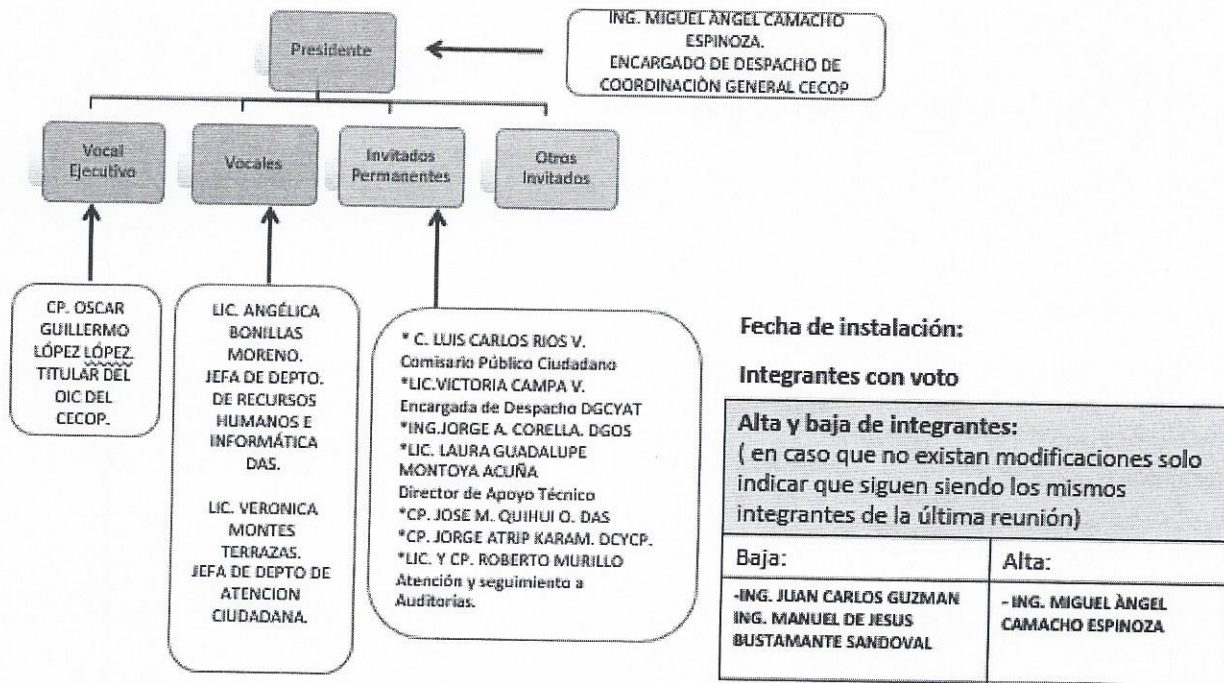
Presidente

ING. MIGUEL ANGEL CAMACHO ESPINOZA.
ENCARGADO DE DESPACHO DE COORDINACIÒN GENERAL CECOP

Vocal Ejecutivo

Vocales

Invitados Permanentes

Otros Invitados

CP. OSCAR GUILLERMO LÓPEZ LÓPEZ. TITULAR DEL OIC DEL CECOP.

LIC. ANGÉLICA BONILLAS MORENO. JEFA DE DEPTO. DE RECURSOS HUMANOS E INFORMÁTICA DAS.

LIC. VERONICA MONTES TERRAZAS. JEFA DE DEPTO DE ATENCION CIUDADANA.

* C. LUIS CARLOS RIOS V.
Comisario Público Ciudadano
*LIC.VICTORIA CAMPA V.
Encargada de Despacho DGCYAT
*ING.JORGE A. CORELLA. DGOS
*LIC. LAURA GUADALUPE MONTOYA ACUÑA
Director de Apoyo Técnico
*CP. JOSE M. QUIHUI O. DAS
*CP. JORGE ATRIP KARAM. DCYCP.
*LIC. Y CP. ROBERTO MURILLO
Atención y seguimiento a Auditorias.

Fecha de instalación:

Integrantes con voto

| Alta y baja de integrantes: ( en caso que no existan modificaciones solo indicar que siguen siendo los mismos integrantes de la última reunión) | |
|---|---|
| Baja: | Alta: |
| -ING. JUAN CARLOS GUZMAN ING. MANUEL DE JESUS BUSTAMANTE SANDOVAL | - ING. MIGUEL ÀNGEL CAMACHO ESPINOZA |